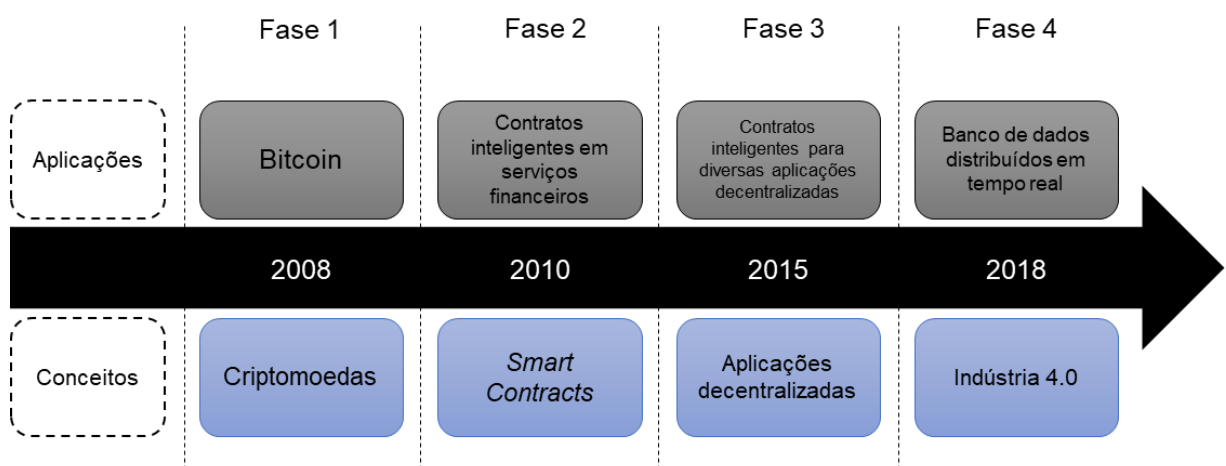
| | Fase 1 | Fase 2 | Fase 3 | Fase 4 |
|---|---|---|---|---|
| Aplicações | Bitcoin | Contratos inteligentes em serviços financeiros | Contratos inteligentes para diversas aplicações decentralizadas | Banco de dados distribuídos em tempo real |
| | 2008 | 2010 | 2015 | 2018 |
| Conceitos | Criptomoedas | *Smart Contracts* | Aplicações decentralizadas | Indústria 4.0 |